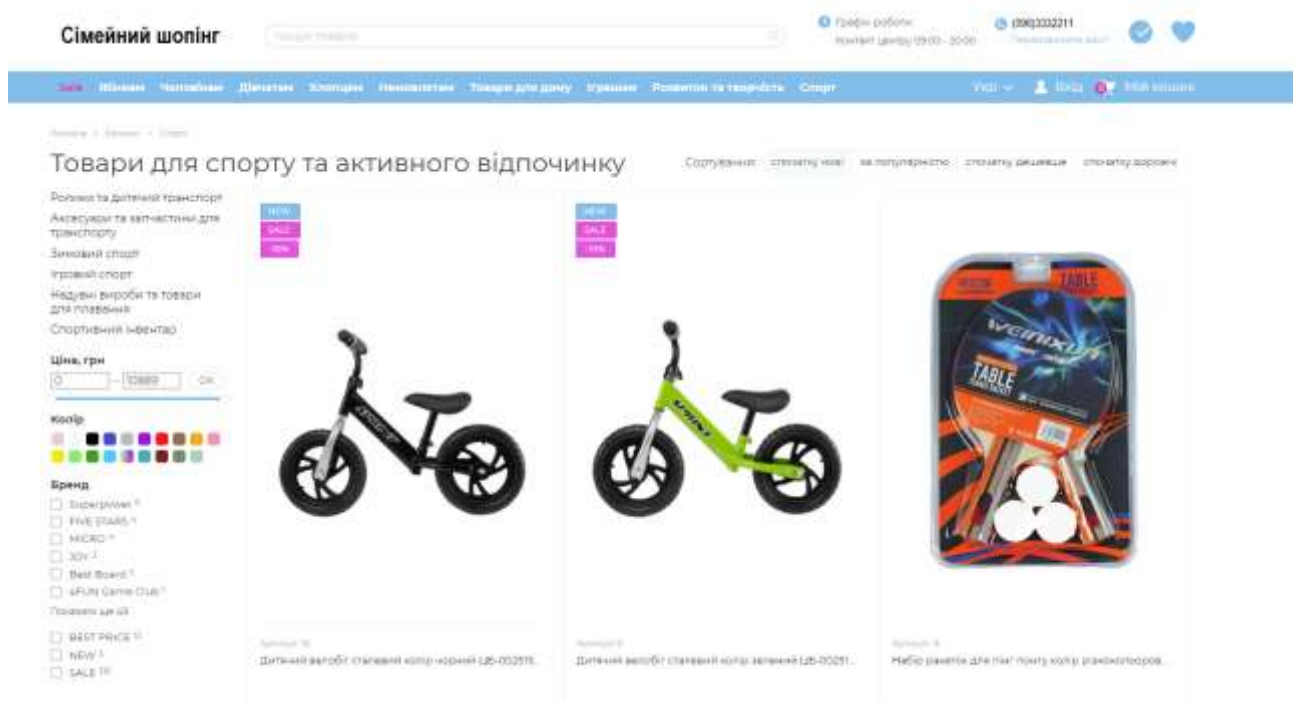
Сімейний шопінг

Пошук товарів

Графік роботи
контакт центру 09:00 - 20:00

(096)3332211
Передзвоніть мені

Sale Жінкам Чоловікам Дівчатам Хлопцям Немовлятам Товари для дому Іграшки Розвиток та творчість Спорт

Укр Вхід Мій кошик

Головна > Каталог > Спорт

Товари для спорту та активного відпочинку

Сортування: спочатку нові за популярністю спочатку дешевше спочатку дорожче

Ролики та дитячий транспорт
Аксесуари та запчастини для транспорту
Зимовий спорт
Ігровий спорт
Надувні вироби та товари для плавання
Спортивний інвентар

Ціна, грн
0 – 10889 OK

Колір

Бренд
Superpower
FIVE STARS
MICRO
JOY
Best Board
ePLAY Game Club
Показати ще (4)

BEST PRICE
NEW
SALE

NEW
SALE
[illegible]

NEW
SALE
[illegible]

TABLE
TABLE
WEINIXUN

Артикул: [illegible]
Дитячий велобіг сталевий колір чорний ЦБ-002515...

Артикул: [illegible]
Дитячий велобіг сталевий колір зелений ЦБ-00251...

Артикул: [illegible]
Набір ракеток для пінг понгу колір різнокольоров...